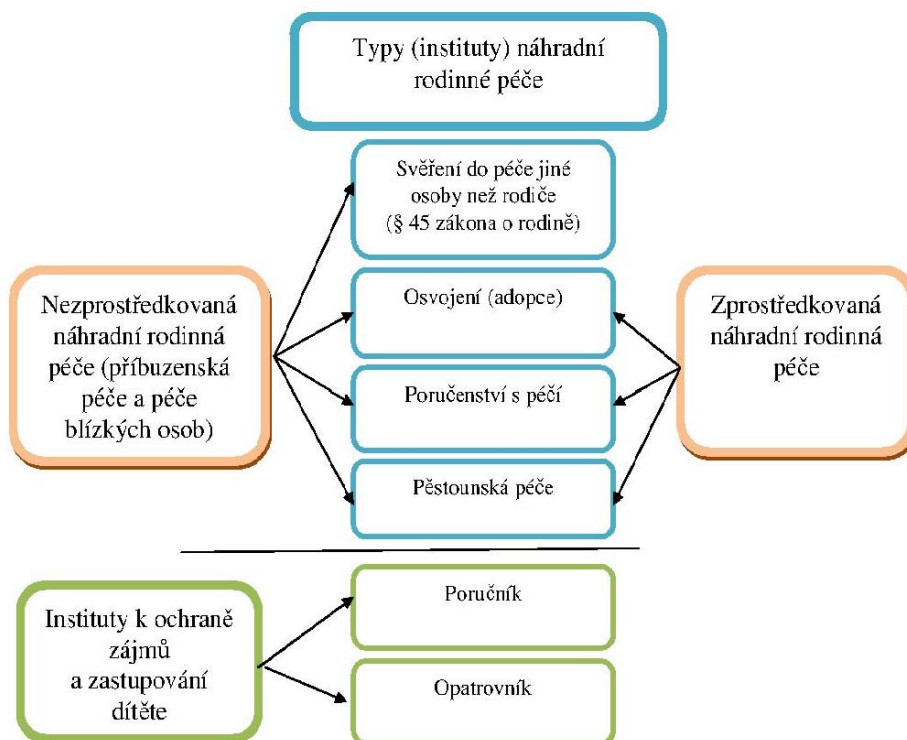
Typy (instituty) náhradní rodinné péče

Nezprostředkovaná náhradní rodinná péče (příbuzenská péče a péče blízkých osob)

Svěření do péče jiné osoby než rodiče (§ 45 zákona o rodině)

Osvojení (adopce)

Poručenství s péčí

Pěstounská péče

Zprostředkovaná náhradní rodinná péče

Instituty k ochraně zájmů a zastupování dítěte

Poručník

Opatrovník